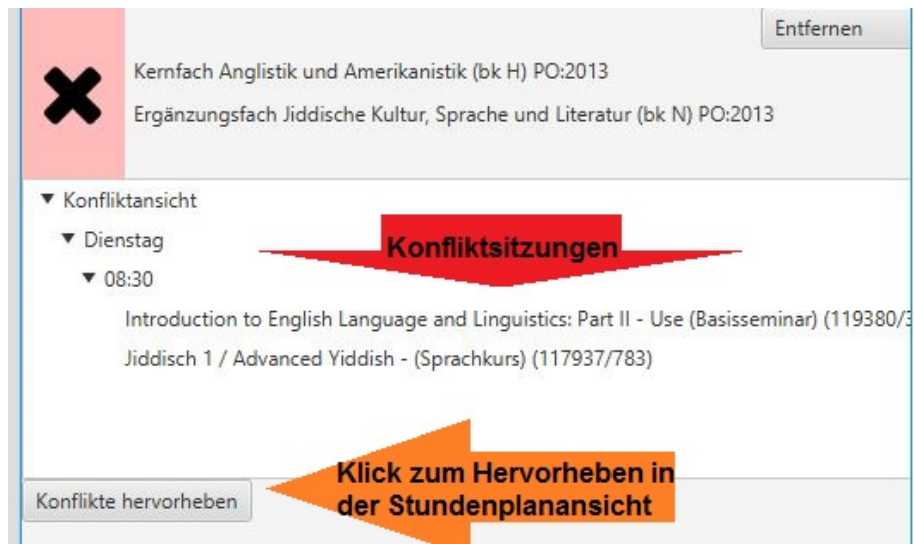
Entfernen

Kernfach Anglistik und Amerikanistik (bk H) PO:2013

Ergänzungsfach Jiddische Kultur, Sprache und Literatur (bk N) PO:2013

▼ Konfliktansicht

▼ Dienstag

Konfliktsitzungen

▼ 08:30

Introduction to English Language and Linguistics: Part II - Use (Basisseminar) (119380/3

Jiddisch 1 / Advanced Yiddish - (Sprachkurs) (117937/783)

Konflikte hervorheben

Klick zum Hervorheben in der Stundenplanansicht